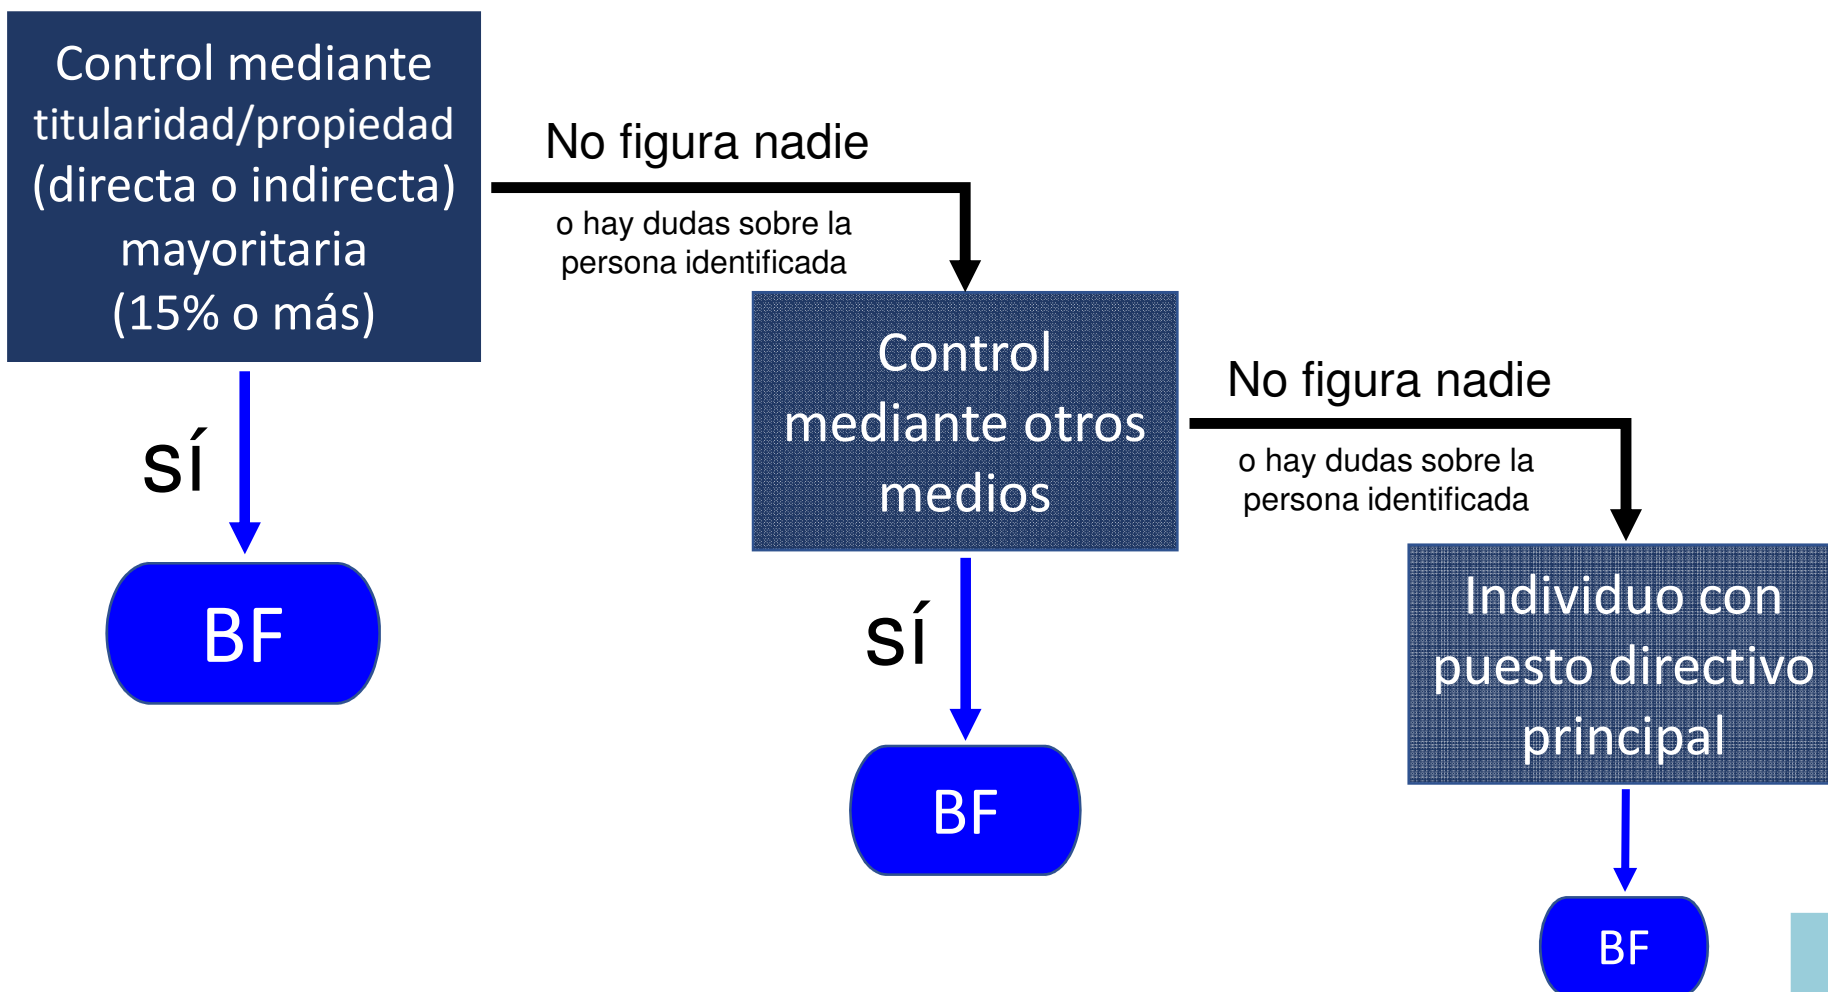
Control mediante titularidad/propiedad (directa o indirecta) mayoritaria (15% o más)

No figura nadie

o hay dudas sobre la persona identificada

sí

BF

Control mediante otros medios

No figura nadie

o hay dudas sobre la persona identificada

sí

BF

Individuo con puesto directivo principal

BF